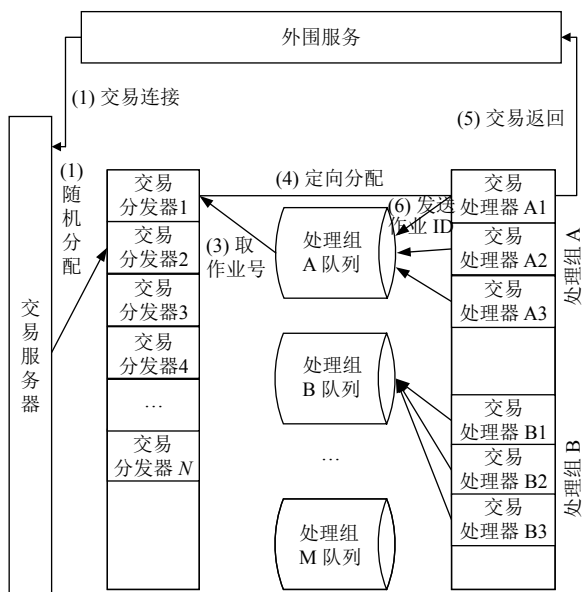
外围服务

(1) 交易连接

(5) 交易返回

交易服务器

(1) 随机分配

交易分发器1

交易分发器2

交易分发器3

交易分发器4

…

交易分发器 $N$

(4) 定向分配

(3) 取作业号

(6) 发送作业 ID

处理组A队列

处理组B队列

…

处理组M队列

交易处理器 A1

交易处理器 A2

交易处理器 A3

处理组 A

交易处理器 B1

交易处理器 B2

交易处理器 B3

处理组 B